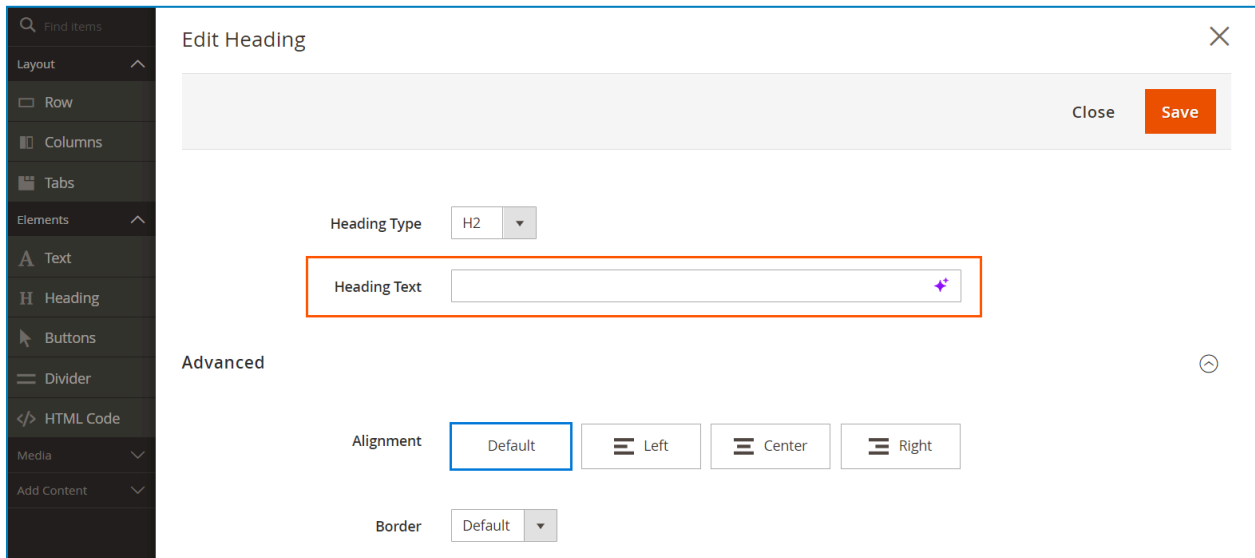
Find items
Layout
Row
Columns
Tabs
Elements
Text
Heading
Buttons
Divider
HTML Code
Media
Add Content

Edit Heading

Close
Save

Heading Type H2

Heading Text

Advanced

Alignment
Default
Left
Center
Right

Border Default